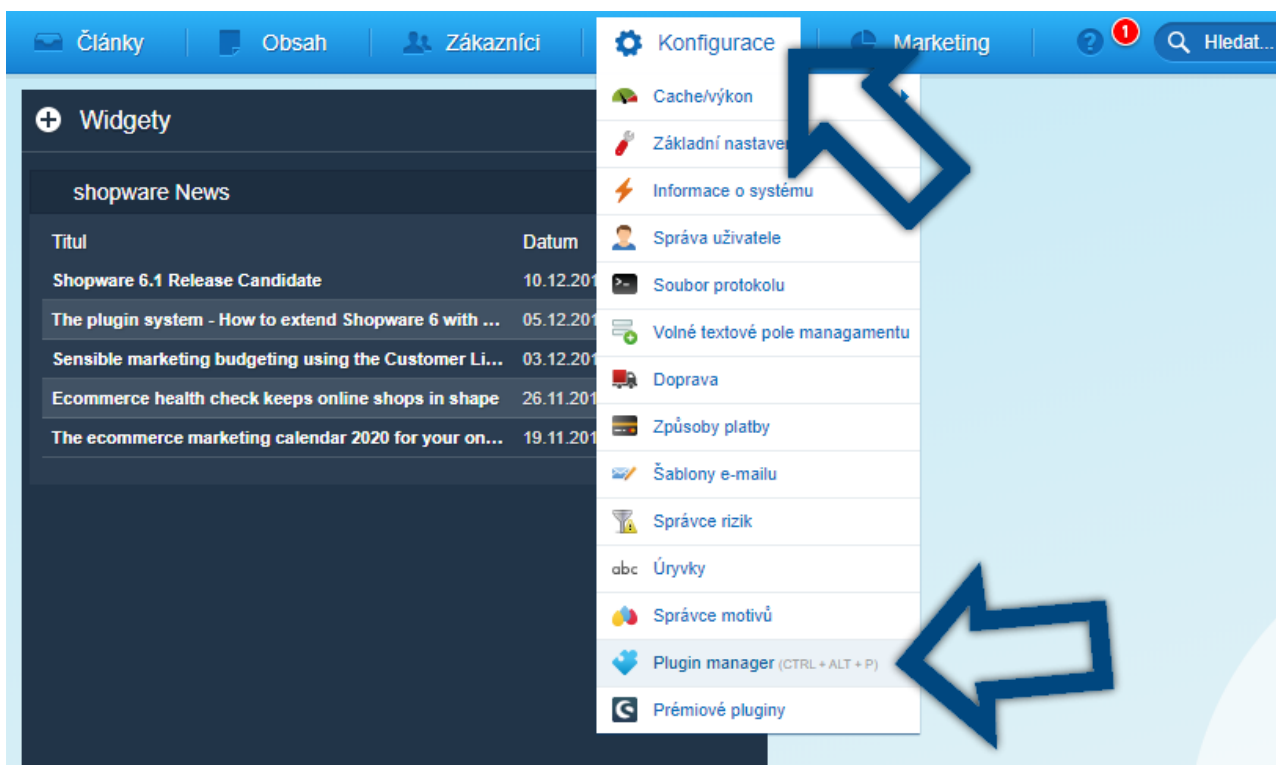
Články | Obsah | Zákazníci | Konfigurace | Marketing | 1 | Hledat...

Widgety

shopware News

| Titul | Datum |
|---|---|
| Shopware 6.1 Release Candidate | 10.12.201 |
| The plugin system - How to extend Shopware 6 with ... | 05.12.201 |
| Sensible marketing budgeting using the Customer Li... | 03.12.201 |
| Ecommerce health check keeps online shops in shape | 26.11.201 |
| The ecommerce marketing calendar 2020 for your on... | 19.11.201 |

Cache/výkon
Základní nastave
Informace o systému
Správa uživatele
Soubor protokolu
Volné textové pole managamentu
Doprava
Způsoby platby
Šablony e-mailu
Správce rizik
abc Úryvky
Správce motivů
Plugin manager (CTRL + ALT + P)
Prémiové pluginy